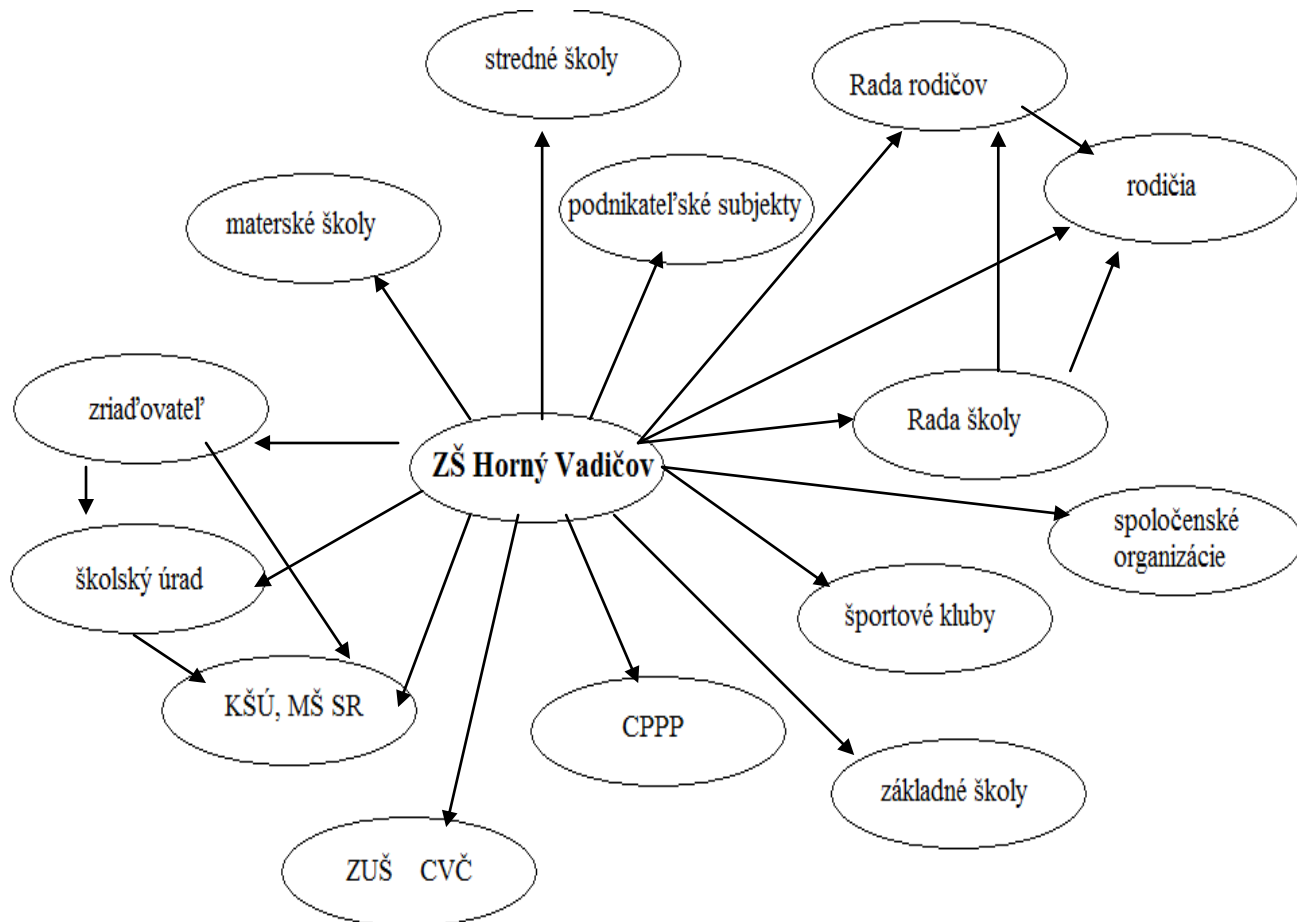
stredné školy

Rada rodičov

rodičia

podnikateľské subjekty

materské školy

zriaďovateľ

ZŠ Horný Vadičov

Rada školy

spoločenské organizácie

školský úrad

športové kluby

KŠÚ, MŠ SR

CPPP

základné školy

ZUŠ CVČ